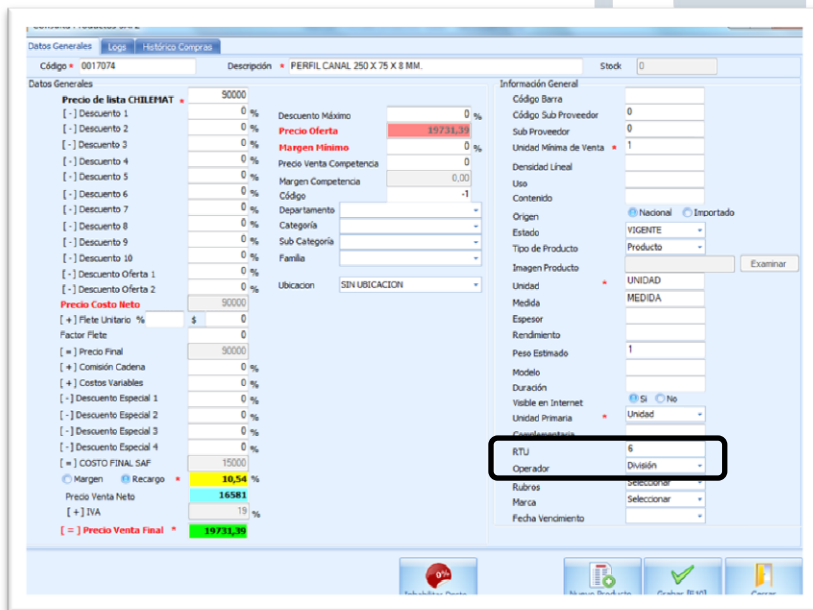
Datos Generales | Logs | Histórico Compras

Código * 0017074 | Descripción * PERFIL CANAL 250 X 75 X 8 MM. | Stock 0

Datos Generales

Precio de lista CHILEMAT * 90000
[ - ] Descuento 1 0 %
[ - ] Descuento 2 0 %
[ - ] Descuento 3 0 %
[ - ] Descuento 4 0 %
[ - ] Descuento 5 0 %
[ - ] Descuento 6 0 %
[ - ] Descuento 7 0 %
[ - ] Descuento 8 0 %
[ - ] Descuento 9 0 %
[ - ] Descuento 10 0 %
[ - ] Descuento Oferta 1 0 %
[ - ] Descuento Oferta 2 0 %
Precio Costo Neto 90000
[ + ] Flete Unitario % $ 0
Factor Flete 0
[ = ] Precio Final 90000
[ + ] Comisión Cadena 0 %
[ + ] Costos Variables 0 %
[ - ] Descuento Especial 1 0 %
[ - ] Descuento Especial 2 0 %
[ - ] Descuento Especial 3 0 %
[ - ] Descuento Especial 4 0 %
[ = ] COSTO FINAL SAF 15000
Margen Recargo * 10,54 %
Precio Venta Neto 16581
[ + ] IVA 19 %
[ = ] Precio Venta Final * 19731,39

Descuento Máximo 0 %
Precio Oferta 19731,39
Margen Mínimo 0 %
Precio Venta Competencia 0
Margen Competencia 0,00
Código -1
Departamento
Categoría
Sub Categoría
Familia
Ubicacion SIN UBICACION

Información General
Código Barra
Código Sub Proveedor 0
Sub Proveedor 0
Unidad Mínima de Venta * 1
Densidad Lineal
Uso
Contenido
Origen Nacional Importado
Estado VIGENTE
Tipo de Producto Producto
Imagen Producto Examinar
Unidad * UNIDAD
Medida MEDIDA
Espesor
Rendimiento
Peso Estimado 1
Modelo
Duración
Visible en Internet Si No
Unidad Primaria * Unidad
Complementaria
RTU 6
Operador División
Rubros Seleccionar
Marca Seleccionar
Fecha Vencimiento

Inhabilitar Oferta | Nuevo Producto | Grabar [F10] | Cerrar